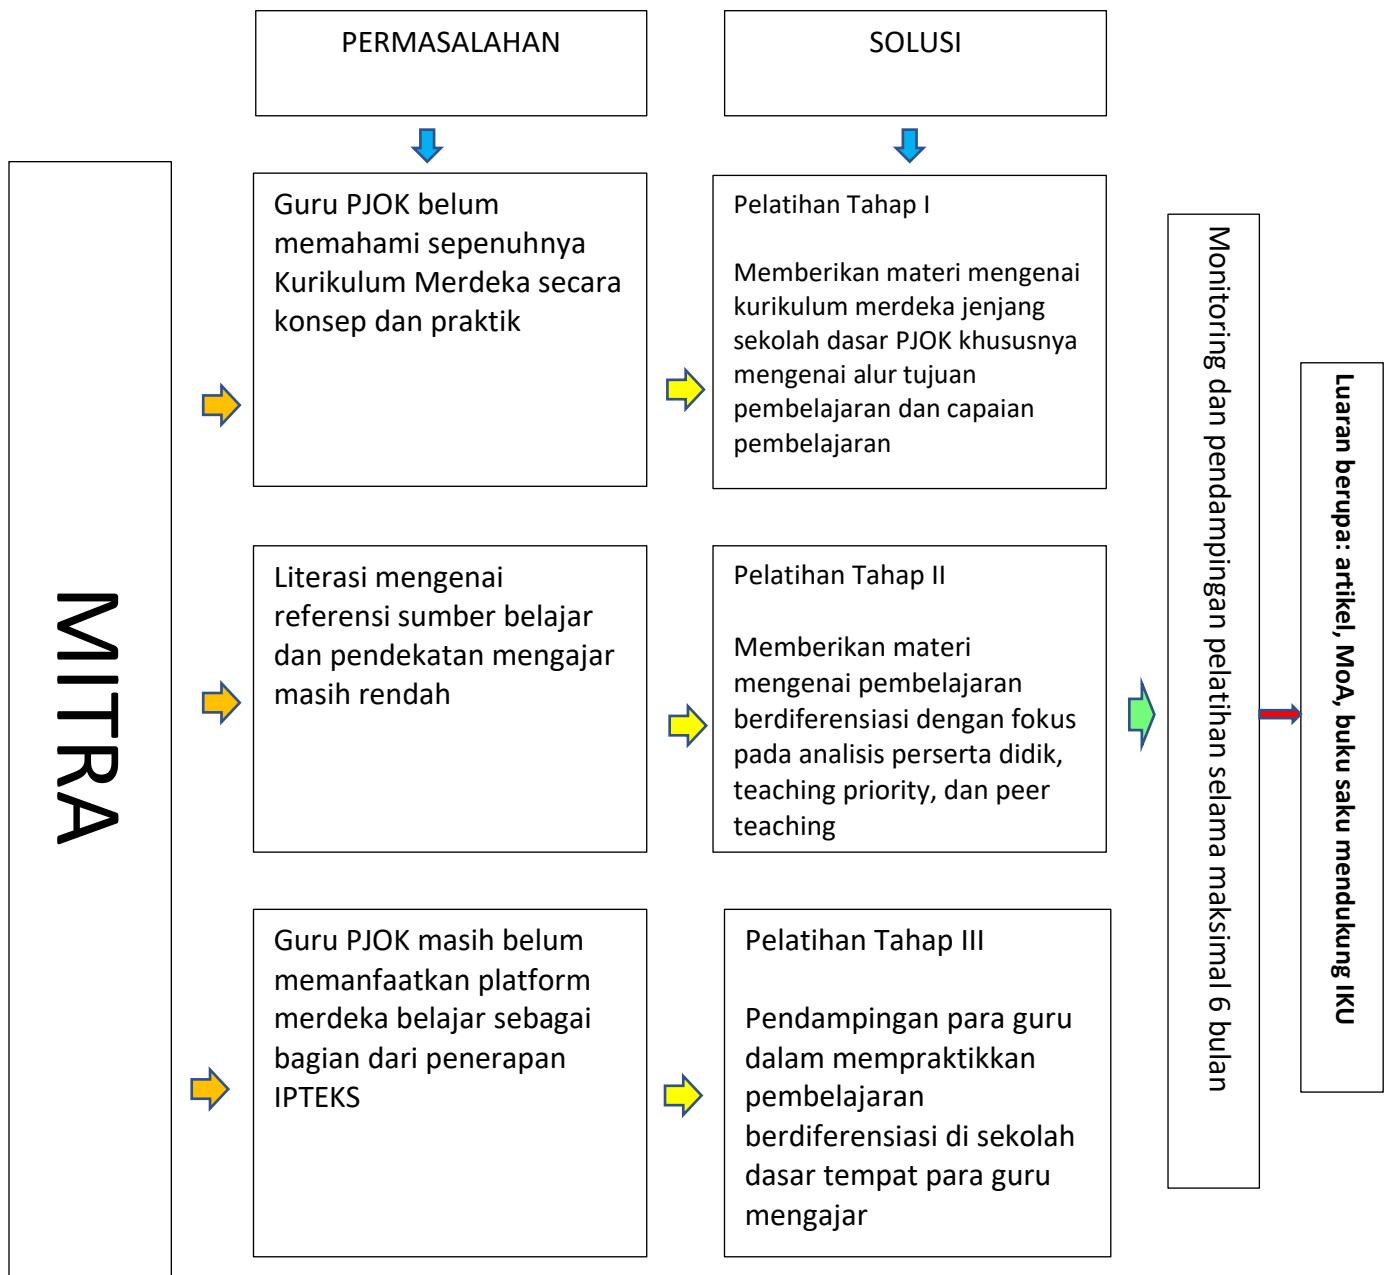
PERMASALAHAN

SOLUSI

MITRA

Guru PJOK belum memahami sepenuhnya Kurikulum Merdeka secara konsep dan praktik

Pelatihan Tahap I

Memberikan materi mengenai kurikulum merdeka jenjang sekolah dasar PJOK khususnya mengenai alur tujuan pembelajaran dan capaian pembelajaran

Literasi mengenai referensi sumber belajar dan pendekatan mengajar masih rendah

Pelatihan Tahap II

Memberikan materi mengenai pembelajaran berdiferensiasi dengan fokus pada analisis perserta didik, teaching priority, dan peer teaching

Guru PJOK masih belum memanfaatkan platform merdeka belajar sebagai bagian dari penerapan IPTEKS

Pelatihan Tahap III

Pendampingan para guru dalam mempraktikkan pembelajaran berdiferensiasi di sekolah dasar tempat para guru mengajar

Monitoring dan pendampingan pelatihan selama maksimal 6 bulan

Luaran berupa: artikel, MoA, buku saku mendukung IKU